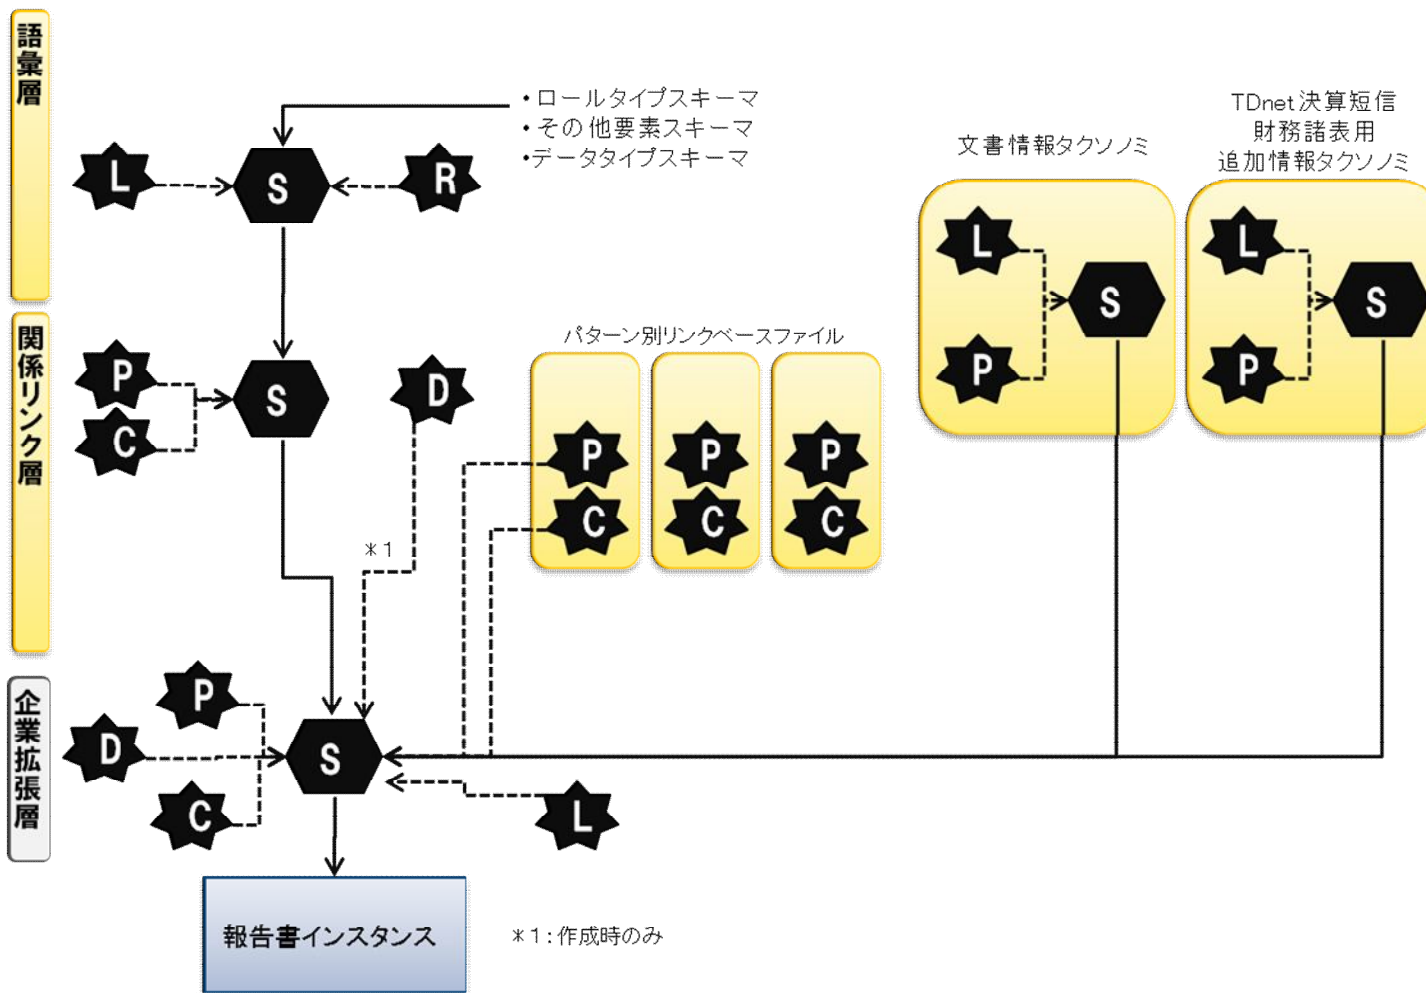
語彙層

関係リンク層

企業拡張層

・ロールタイプスキーマ
・その他要素スキーマ
・データタイプスキーマ

L S R

P C S D

パターン別リンクベースファイル

P C P C P C

文書情報タクソノミ

L P S

TDnet決算短信
財務諸表用
追加情報タクソノミ

L P S

＊1

P D C S L

報告書インスタンス

＊1：作成時のみ